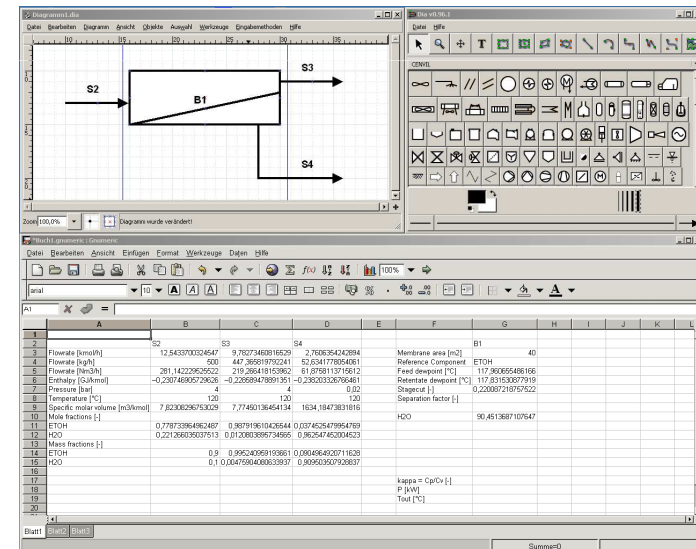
Diagramm1.dia
Datei Bearbeiten Diagramm Ansicht Objekte Auswahl Werkzeuge Eingabemethoden Hilfe

S2
B1
S3
S4

Zoom 100,0%
Diagramm wurde verändert!

Dia v0.96.1
Datei Hilfe
CENVIL

*Buch1.gnumeric : Gnumeric
Datei Bearbeiten Ansicht Einfügen Format Werkzeuge Daten Hilfe
100%
arial 10
A1

| | A | B | C | D | E | F | G |
|---|---|---|---|---|---|---|---|
| 1 | | | | | | | |
| 2 | | S2 | S3 | S4 | | | B1 |
| 3 | Flowrate [kmol/h] | 12,5433700324547 | 9,78273468816529 | 2,7606354242894 | | Membrane area [m2] | 40 |
| 4 | Flowrate [kg/h] | 500 | 447,365819792241 | 52,6341778054061 | | Reference Component | ETOH |
| 5 | Flowrate [Nm3/h] | 281,142229525522 | 219,266418153962 | 61,8758113715612 | | Feed dewpoint [°C] | 117,960655486166 |
| 6 | Enthalpy [GJ/kmol] | −0,230746905729626 | −0,228589478891351 | −0,238203326766461 | | Retentate dewpoint [°C] | 117,831530877919 |
| 7 | Pressure [bar] | 4 | 4 | 0,02 | | Stagecut [-] | 0,220087218757522 |
| 8 | Temperature [°C] | 120 | 120 | 120 | | Separation factor [-] | |
| 9 | Specific molar volume [m3/kmol] | 7,82308296753029 | 7,77450136454134 | 1634,18473831816 | | | |
| 10 | Mole fractions [-] | | | | | H2O | 90,4513687107647 |
| 11 | ETOH | 0,778733964962487 | 0,987919610426544 | 0,0374525479954769 | | | |
| 12 | H2O | 0,221266035037513 | 0,0120803895734565 | 0,962547452004523 | | | |
| 13 | Mass fractions [-] | | | | | | |
| 14 | ETOH | 0,9 | 0,995240959193661 | 0,0904964921071628 | | | |
| 15 | H2O | 0,1 | 0,00475904080633937 | 0,909503507928837 | | | |
| 16 | | | | | | | |
| 17 | | | | | | kappa = Cp/Cv [-] | |
| 18 | | | | | | P [kW] | |
| 19 | | | | | | Tout [°C] | |
| 20 | | | | | | | |

Blatt1 Blatt2 Blatt3
Summe=0